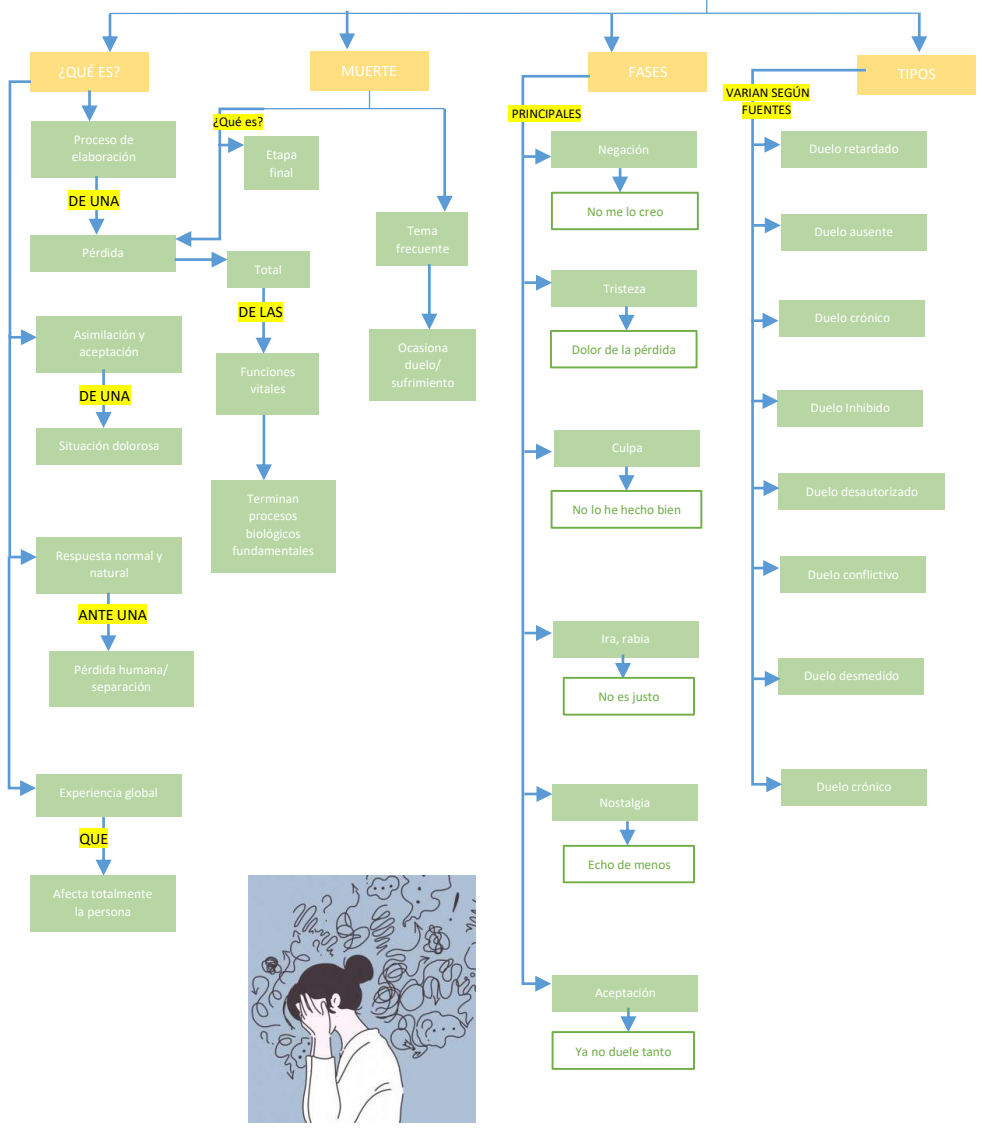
¿QUÉ ES?

Proceso de elaboración

DE UNA

Pérdida

Asimilación y aceptación

DE UNA

Situación dolorosa

Respuesta normal y natural

ANTE UNA

Pérdida humana/ separación

Experiencia global

QUE

Afecta totalmente la persona

MUERTE

¿Qué es?

Etapa final

Total

DE LAS

Funciones vitales

Terminan procesos biológicos fundamentales

Tema frecuente

Ocasiona duelo/ sufrimiento

FASES

PRINCIPALES

Negación

No me lo creo

Tristeza

Dolor de la pérdida

Culpa

No lo he hecho bien

Ira, rabia

No es justo

Nostalgia

Echo de menos

Aceptación

Ya no duele tanto

TIPOS

VARIAN SEGÚN FUENTES

Duelo retardado

Duelo ausente

Duelo crónico

Duelo Inhibido

Duelo desautorizado

Duelo conflictivo

Duelo desmedido

Duelo crónico